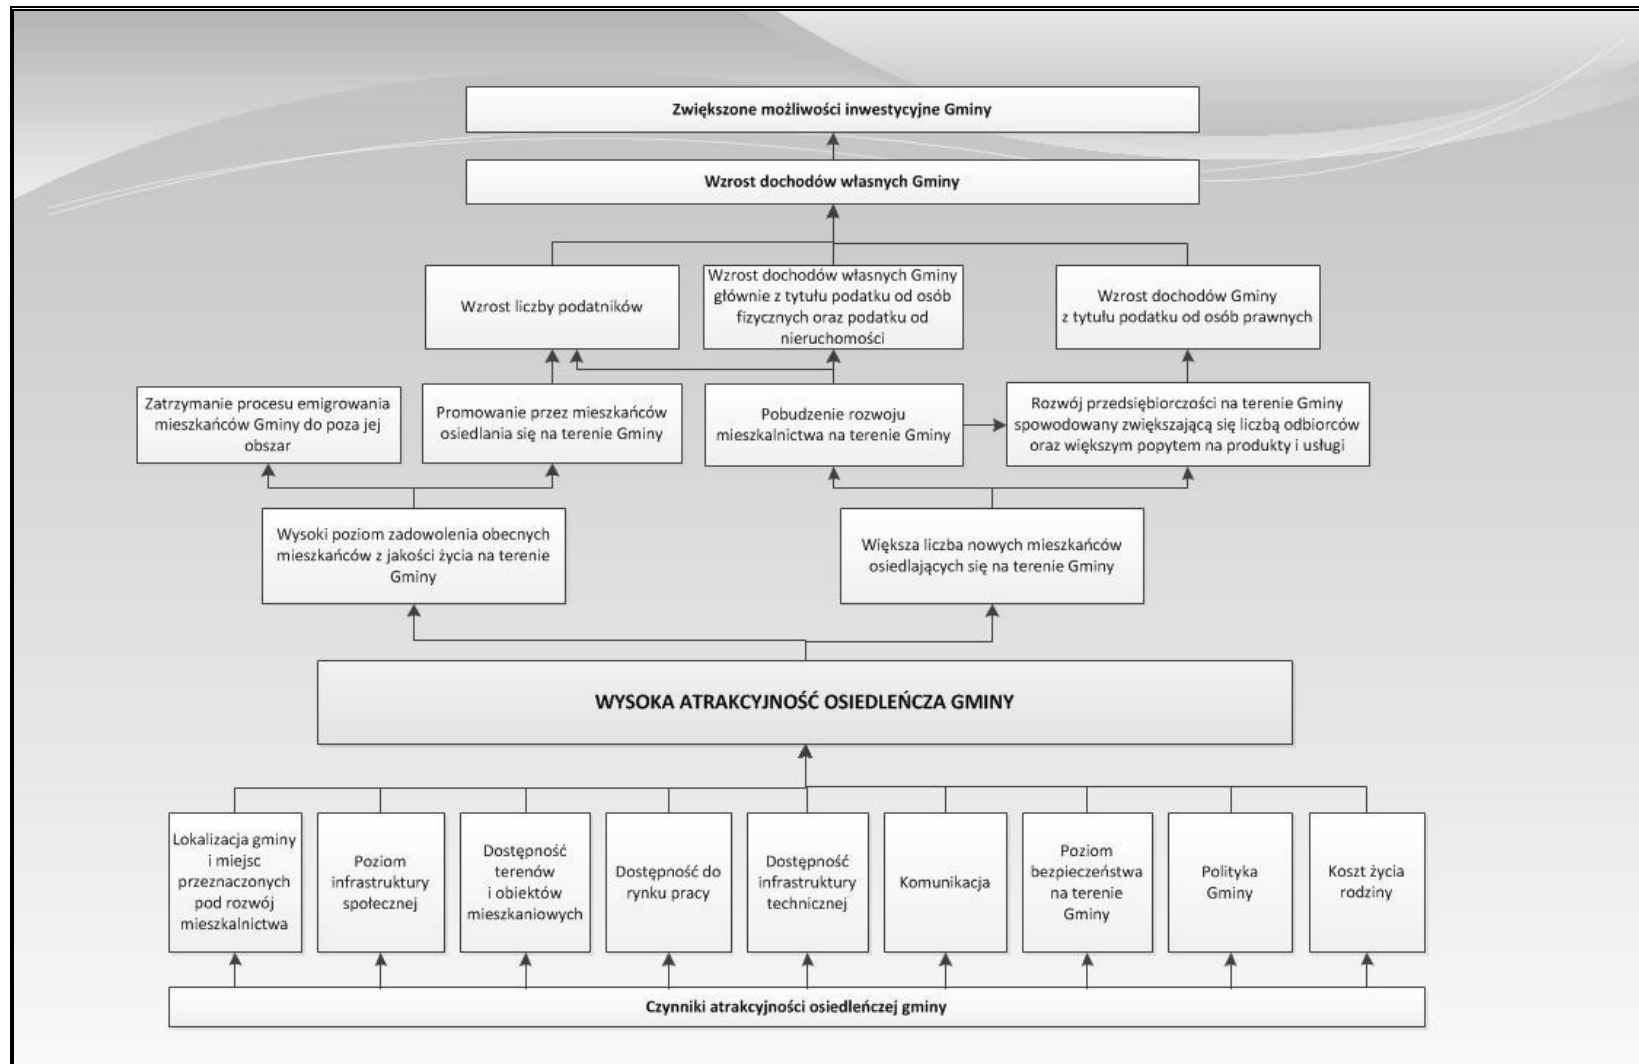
Zwiększone możliwości inwestycyjne Gminy

Wzrost dochodów własnych Gminy

Wzrost liczby podatników

Wzrost dochodów własnych Gminy głównie z tytułu podatku od osób fizycznych oraz podatku od nieruchomości

Wzrost dochodów Gminy z tytułu podatku od osób prawnych

Zatrzymanie procesu emigrowania mieszkańców Gminy do poza jej obszar

Promowanie przez mieszkańców osiedlania się na terenie Gminy

Pobudzenie rozwoju mieszkalnictwa na terenie Gminy

Rozwój przedsiębiorczości na terenie Gminy spowodowany zwiększającą się liczbą odbiorców oraz większym popytem na produkty i usługi

Wysoki poziom zadowolenia obecnych mieszkańców z jakości życia na terenie Gminy

Większa liczba nowych mieszkańców osiedlających się na terenie Gminy

WYSOKA ATRAKCYJNOŚĆ OSIEDLEŃCZA GMINY

Lokalizacja gminy i miejsc przeznaczonych pod rozwój mieszkalnictwa

Poziom infrastruktury społecznej

Dostępność terenów i obiektów mieszkaniowych

Dostępność do rynku pracy

Dostępność infrastruktury technicznej

Komunikacja

Poziom bezpieczeństwa na terenie Gminy

Polityka Gminy

Koszt życia rodziny

Czynniki atrakcyjności osiedleńczej gminy